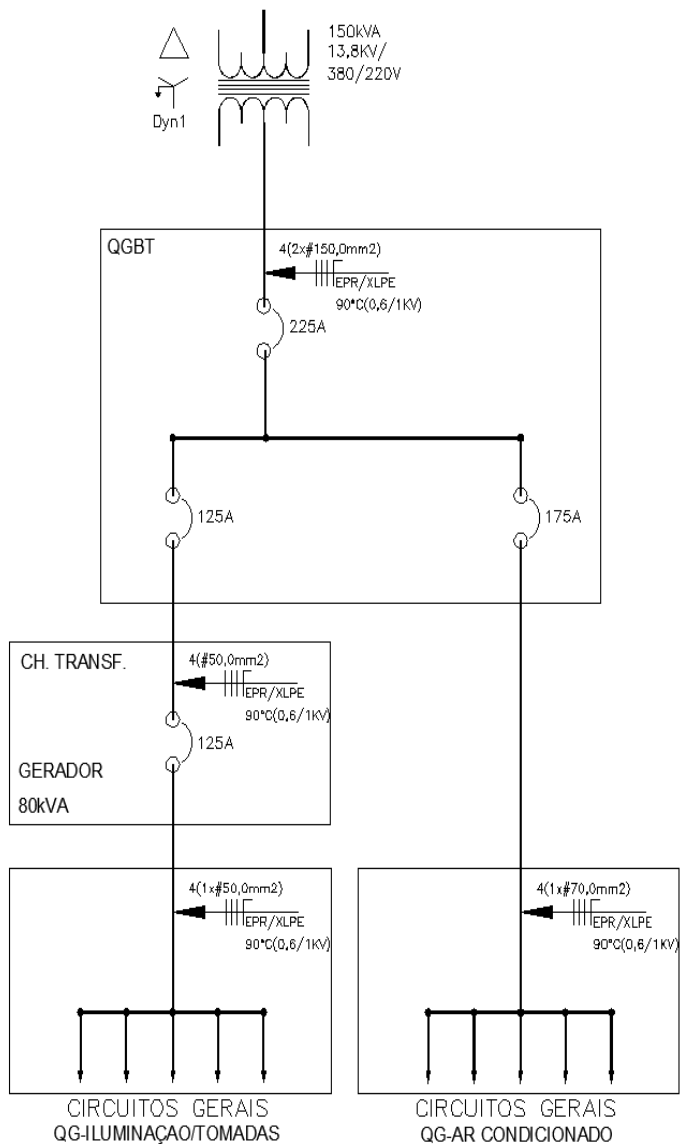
150kVA
13,8KV/
380/220V

Dyn1

QGBT

4(2x#150,0mm2)
EPR/XLPE
90°C(0,6/1KV)

225A

125A

175A

CH. TRANSF.

4(#50,0mm2)
EPR/XLPE
90°C(0,6/1KV)

125A

GERADOR
80kVA

4(1x#50,0mm2)
EPR/XLPE
90°C(0,6/1KV)

4(1x#70,0mm2)
EPR/XLPE
90°C(0,6/1KV)

CIRCUITOS GERAIS
QG-ILUMINAÇAO/TOMADAS

CIRCUITOS GERAIS
QG-AR CONDICIONADO